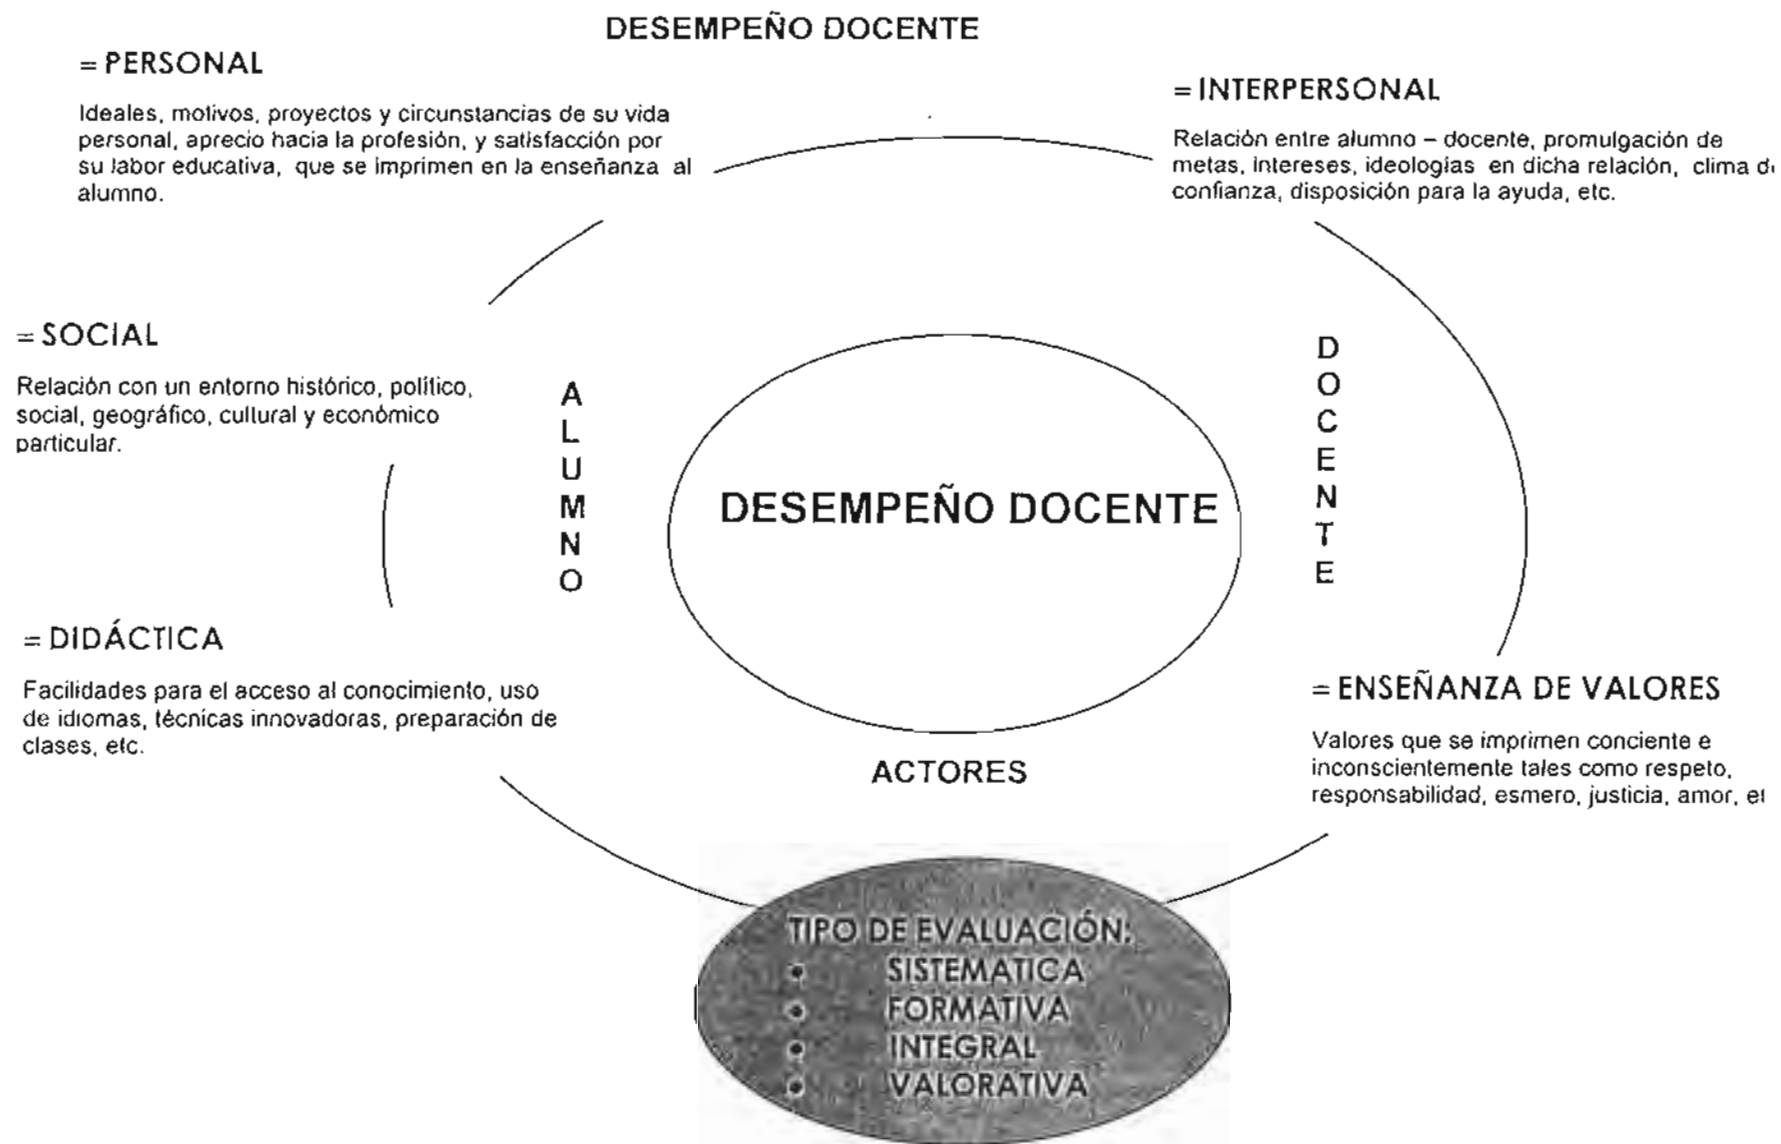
DESEMPEÑO DOCENTE

= PERSONAL

Ideales, motivos, proyectos y circunstancias de su vida personal, aprecio hacia la profesión, y satisfacción por su labor educativa, que se imprimen en la enseñanza al alumno.

= INTERPERSONAL

Relación entre alumno – docente, promulgación de metas, intereses, ideologías en dicha relación, clima d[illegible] confianza, disposición para la ayuda, etc.

= SOCIAL

Relación con un entorno histórico, político, social, geográfico, cultural y económico particular.

A L U M N O

DESEMPEÑO DOCENTE

D O C E N T E

= DIDÁCTICA

Facilidades para el acceso al conocimiento, uso de idiomas, técnicas innovadoras, preparación de clases, etc.

= ENSEÑANZA DE VALORES

Valores que se imprimen conciente e inconscientemente tales como respeto, responsabilidad, esmero, justicia, amor, e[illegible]

ACTORES

TIPO DE EVALUACIÓN:
• SISTEMATICA
• FORMATIVA
• INTEGRAL
• VALORATIVA